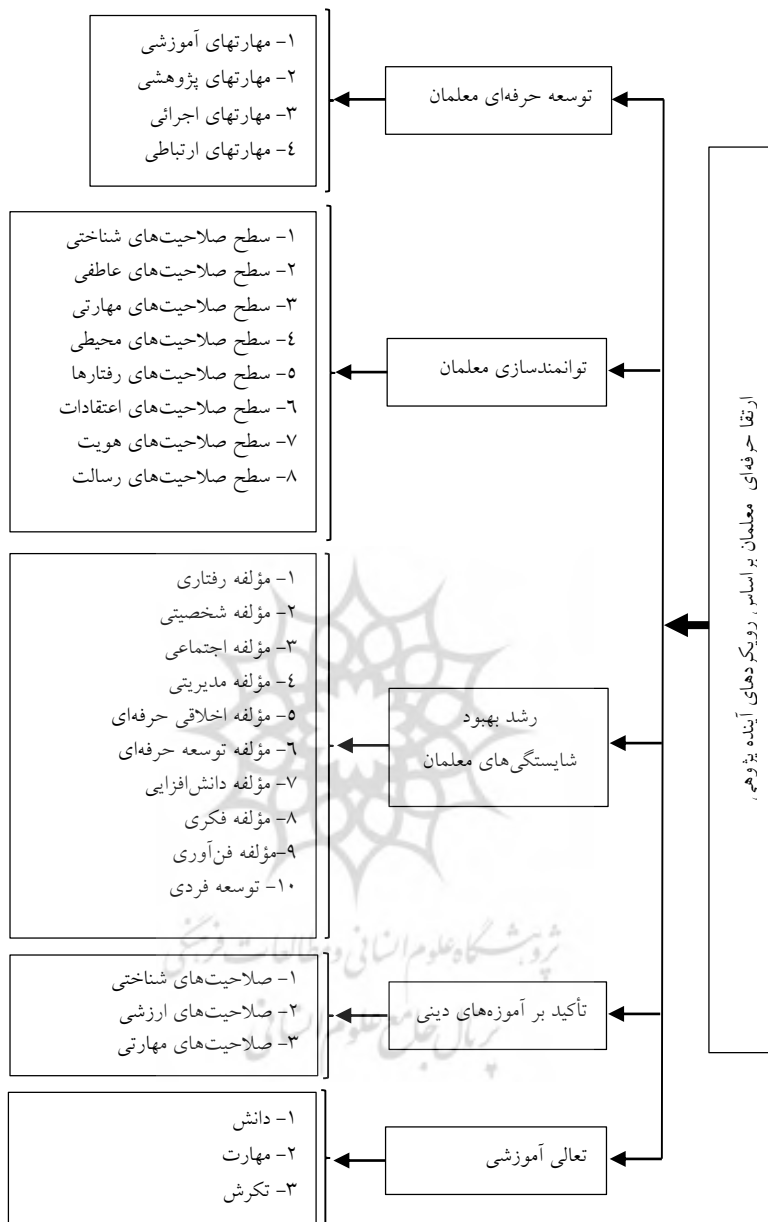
ارتقا حرفه‌ای معلمان بر اساس رویکردهای آینده پژوهی

توسعه حرفه‌ای معلمان

۱- مهارتهای آموزشی
۲- مهارتهای پژوهشی
۳- مهارتهای اجرائی
٤- مهارتهای ارتباطی

توانمندسازی معلمان

۱- سطح صلاحیت‌های شناختی
۲- سطح صلاحیت‌های عاطفی
۳- سطح صلاحیت‌های مهارتی
٤- سطح صلاحیت‌های محیطی
٥- سطح صلاحیت‌های رفتارها
٦- سطح صلاحیت‌های اعتقادات
۷- سطح صلاحیت‌های هویت
۸- سطح صلاحیت‌های رسالت

رشد بهبود شایستگی‌های معلمان

۱- مؤلفه رفتاری
۲- مؤلفه شخصیتی
۳- مؤلفه اجتماعی
٤- مؤلفه مدیریتی
٥- مؤلفه اخلاقی حرفه‌ای
٦- مؤلفه توسعه حرفه‌ای
۷- مؤلفه دانش‌افزایی
۸- مؤلفه فکری
۹-مؤلفه فن‌آوری
۱۰- توسعه فردی

تأکید بر آموزه‌های دینی

۱- صلاحیت‌های شناختی
۲- صلاحیت‌های ارزشی
۳- صلاحیت‌های مهارتی

تعالی آموزشی

۱- دانش
۲- مهارت
۳- تکرش

پژوهشگاه علوم انسانی و مطالعات فرهنگی
پرتال جامع علوم انسانی